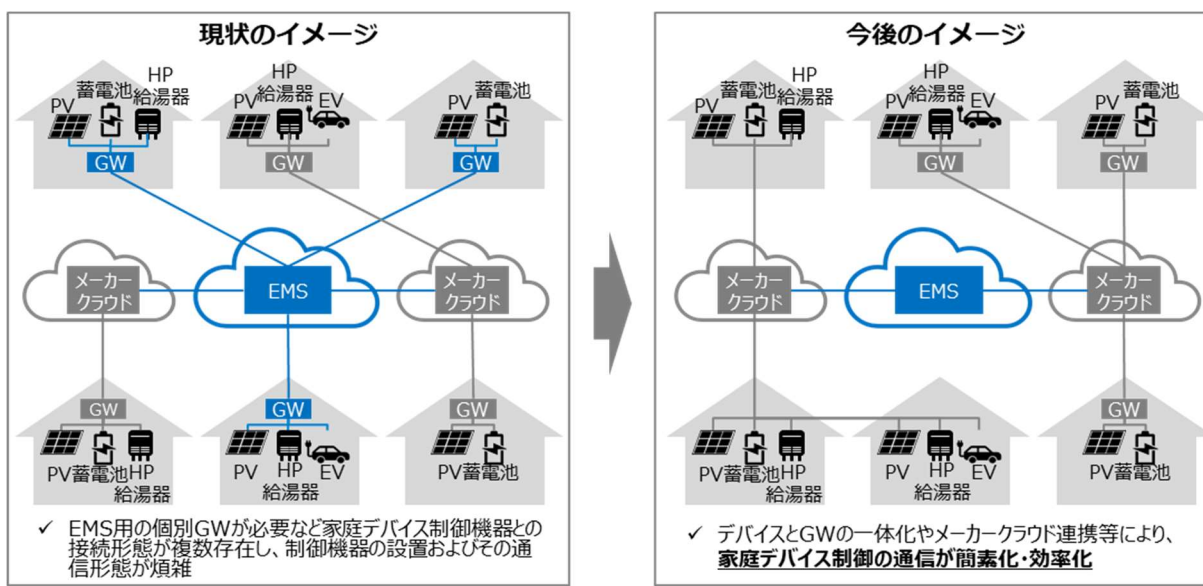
現状のイメージ

PV 蓄電池 HP 給湯器
GW
HP 給湯器 PV EV
GW
PV 蓄電池
GW

メーカー クラウド
EMS
メーカー クラウド

GW
PV 蓄電池 HP 給湯器
GW
PV HP 給湯器 EV
GW
PV 蓄電池

✓ EMS用の個別GWが必要など家庭デバイス制御機器との接続形態が複数存在し、制御機器の設置およびその通信形態が煩雑

今後のイメージ

PV 蓄電池 HP 給湯器
GW
HP PV 給湯器 EV
GW
PV 蓄電池
GW

メーカー クラウド
EMS
メーカー クラウド

PV 蓄電池 HP 給湯器
PV HP 給湯器 EV
GW
PV 蓄電池

✓ デバイスとGWの一体化やメーカークラウド連携等により、**家庭デバイス制御の通信が簡素化・効率化**